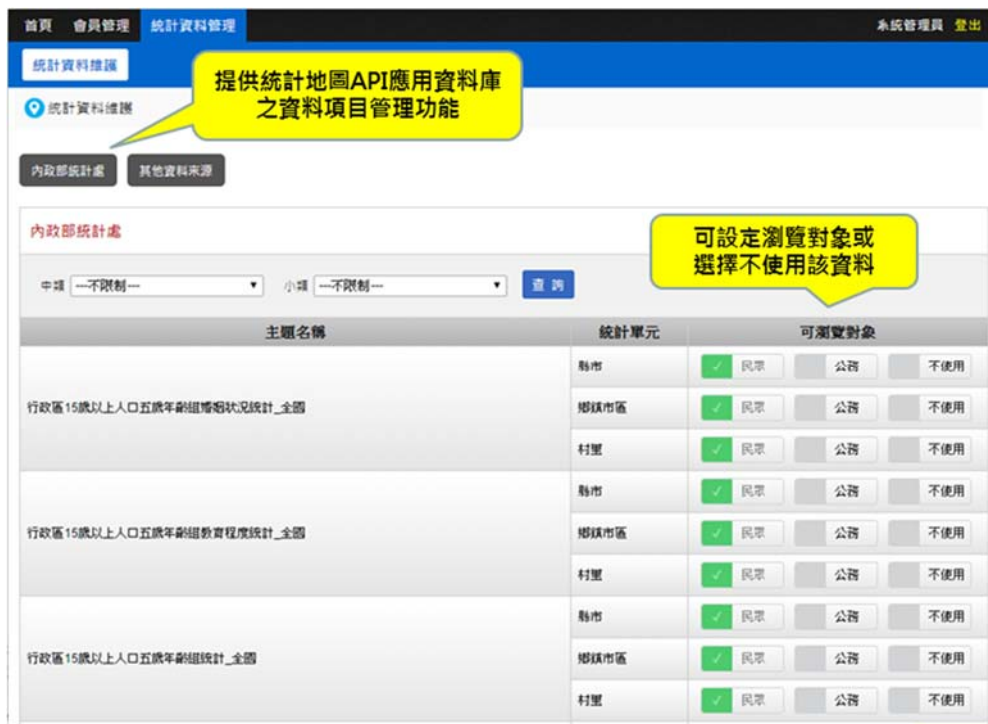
首頁 會員管理 統計資料管理 系統管理員 登出

統計資料維護

提供統計地圖API應用資料庫之資料項目管理功能

統計資料維護

內政部統計處 其他資料來源

內政部統計處

可設定瀏覽對象或選擇不使用該資料

中類 ---不限制--- 小類 ---不限制--- 查詢

| 主題名稱 | 統計單元 | 可瀏覽對象 | | |
|---|---|---|---|---|
| 行政區15歲以上人口五歲年齡組婚姻狀況統計_全國 | 縣市 | ✓ 民眾 | 公務 | 不使用 |
| | 鄉鎮市區 | ✓ 民眾 | 公務 | 不使用 |
| | 村里 | ✓ 民眾 | 公務 | 不使用 |
| 行政區15歲以上人口五歲年齡組教育程度統計_全國 | 縣市 | ✓ 民眾 | 公務 | 不使用 |
| | 鄉鎮市區 | ✓ 民眾 | 公務 | 不使用 |
| | 村里 | ✓ 民眾 | 公務 | 不使用 |
| 行政區15歲以上人口五歲年齡組統計_全國 | 縣市 | ✓ 民眾 | 公務 | 不使用 |
| | 鄉鎮市區 | ✓ 民眾 | 公務 | 不使用 |
| | 村里 | ✓ 民眾 | 公務 | 不使用 |